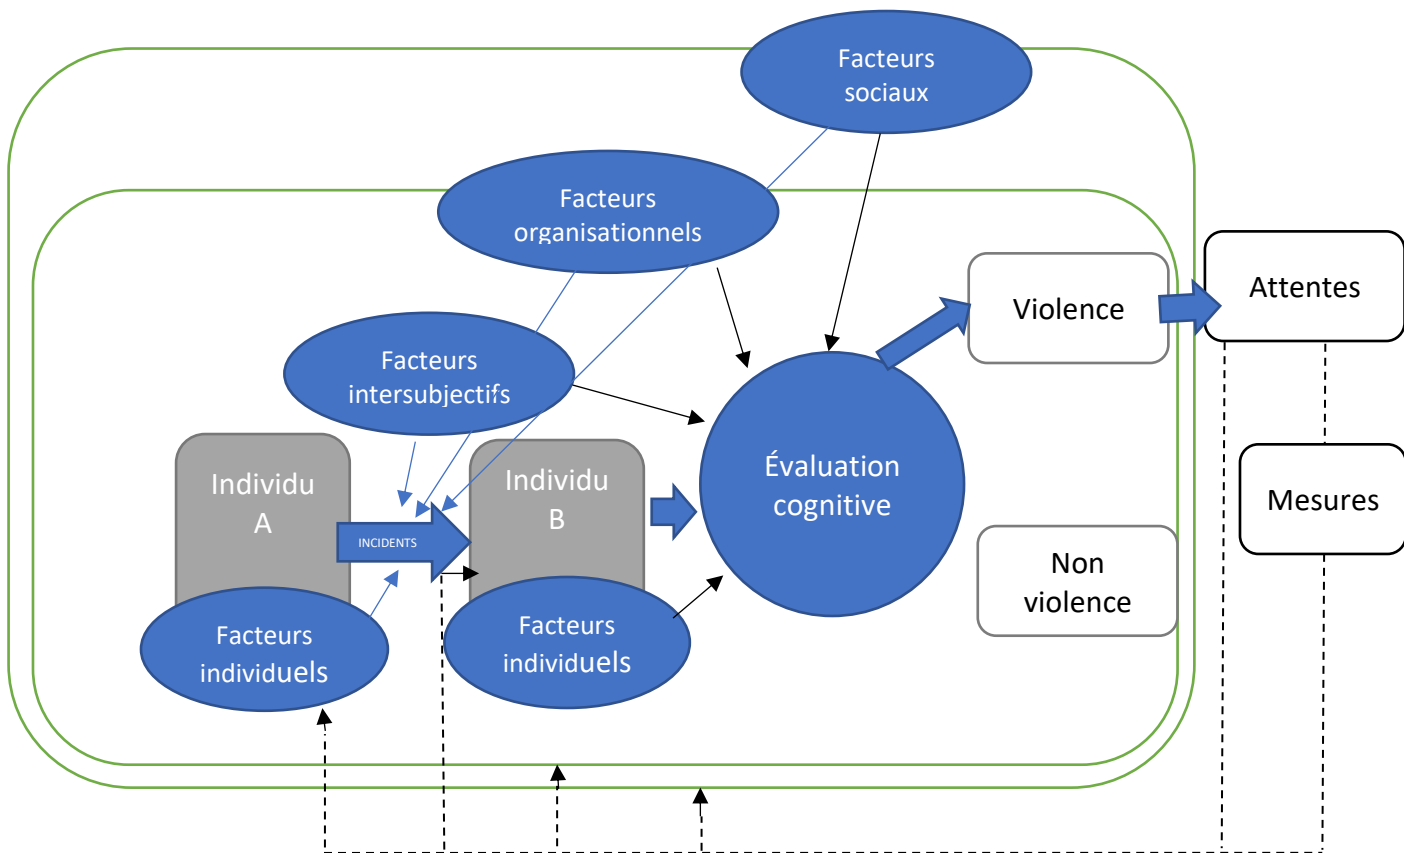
Facteurs sociaux

Facteurs organisationnels

Facteurs intersubjectifs

Individu A

INCIDENTS

Individu B

Évaluation cognitive

Violence

Attentes

Mesures

Non violence

Facteurs individuels

Facteurs individuels